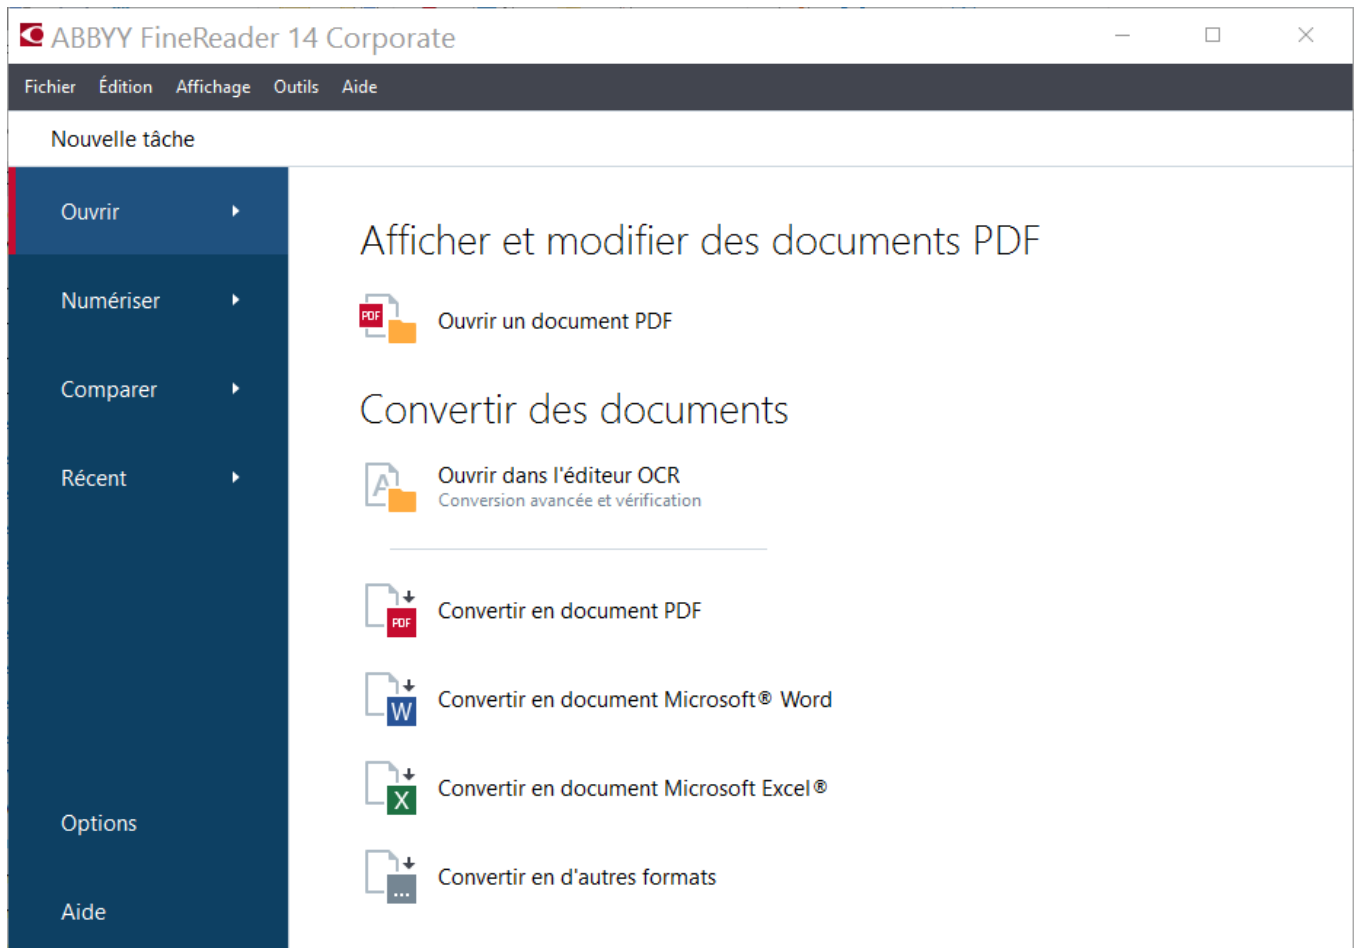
ABBYY FineReader 14 Corporate

Fichier Édition Affichage Outils Aide

Nouvelle tâche

Ouvrir

Numériser

Comparer

Récent

Options

Aide

Afficher et modifier des documents PDF

PDF

Ouvrir un document PDF

Convertir des documents

Ouvrir dans l'éditeur OCR
Conversion avancée et vérification

PDF

Convertir en document PDF

W

Convertir en document Microsoft® Word

X

Convertir en document Microsoft Excel®

...

Convertir en d'autres formats